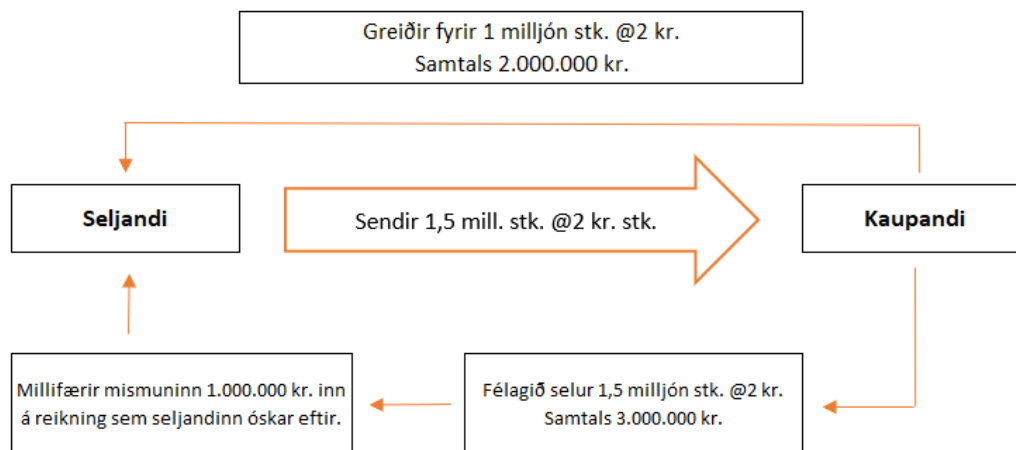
Greiðir fyrir 1 milljón stk. @2 kr.
Samtals 2.000.000 kr.

Seljandi

Sendir 1,5 mill. stk. @2 kr. stk.

Kaupandi

Millifærir mismuninn 1.000.000 kr. inn á reikning sem seljandinn óskar eftir.

Félagið selur 1,5 milljón stk. @2 kr.
Samtals 3.000.000 kr.